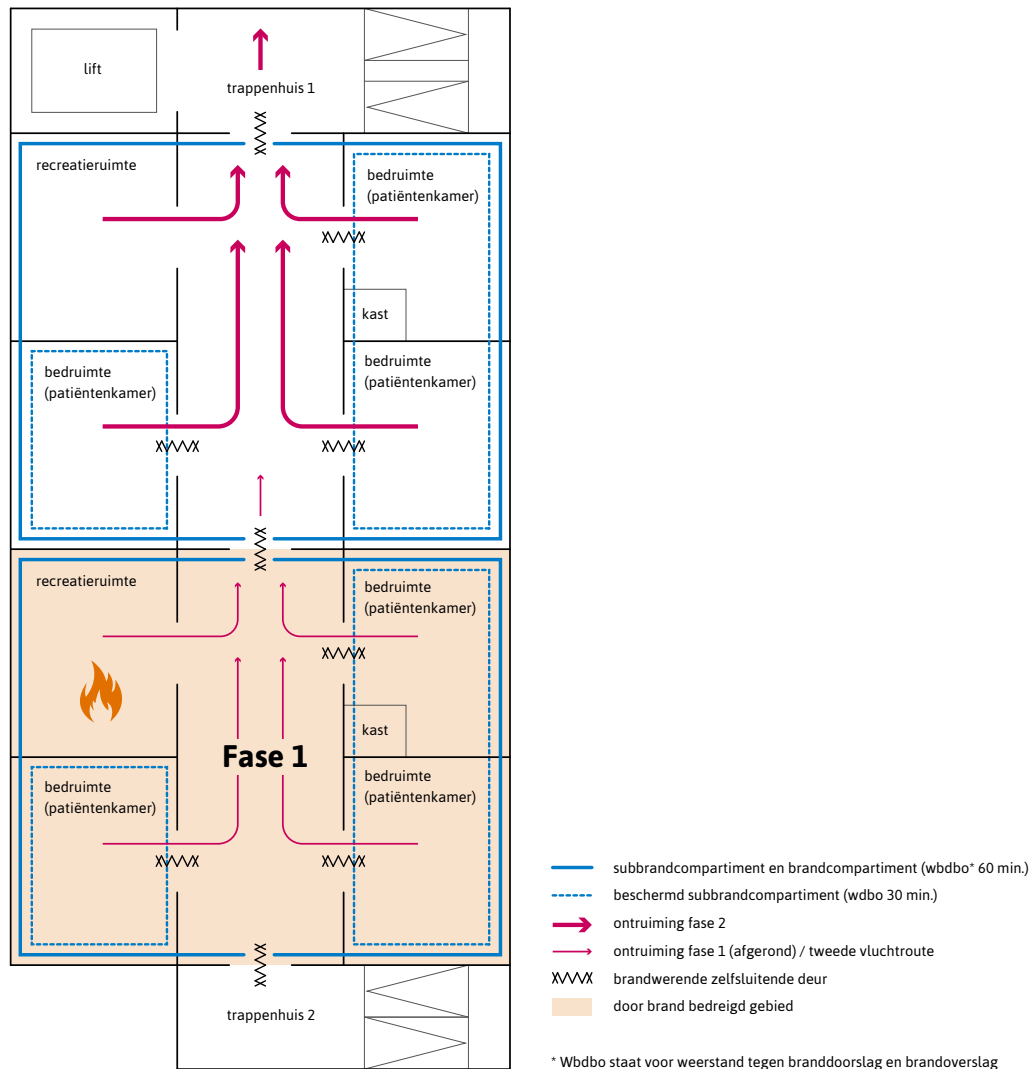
lift

trappenhuis 1

recreatieruimte

bedruimte (patiëntenkamer)

kast

bedruimte (patiëntenkamer)

bedruimte (patiëntenkamer)

recreatieruimte

bedruimte (patiëntenkamer)

kast

Fase 1

bedruimte (patiëntenkamer)

bedruimte (patiëntenkamer)

trappenhuis 2

subbrandcompartiment en brandcompartiment (wbdbo* 60 min.)

beschermd subbrandcompartiment (wdbo 30 min.)

ontruiming fase 2

ontruiming fase 1 (afgerond) / tweede vluchtroute

brandwerende zelfsluitende deur

door brand bedreigd gebied

* Wbdbo staat voor weerstand tegen branddoorslag en brandoverslag